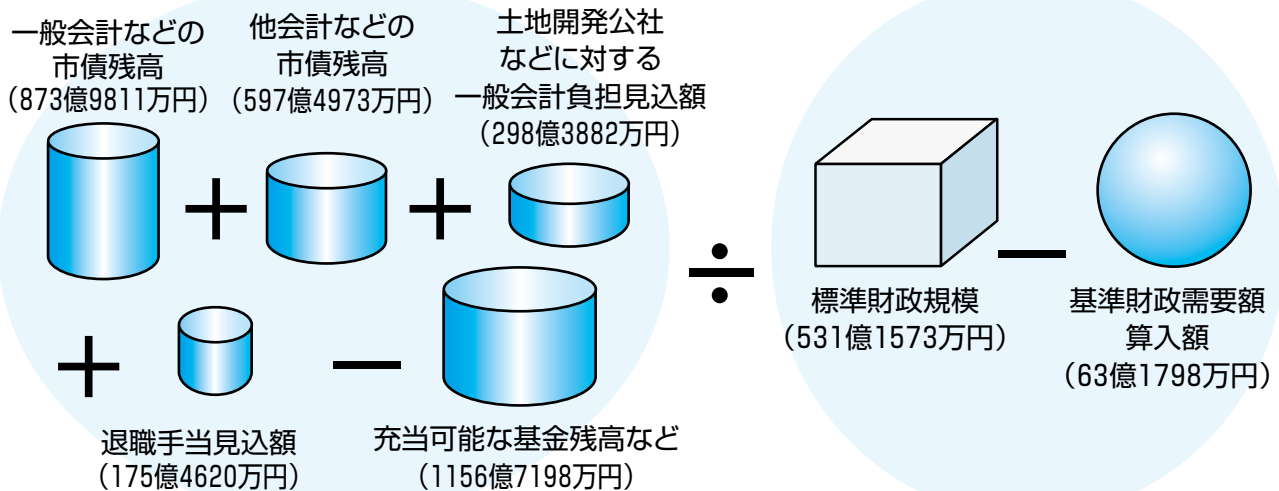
一般会計などの市債残高
（873億9811万円）

他会計などの市債残高
（597億4973万円）

土地開発公社などに対する一般会計負担見込額
（298億3882万円）

＋

＋

＋

－

退職手当見込額
（175億4620万円）

充当可能な基金残高など
（1156億7198万円）

÷

標準財政規模
（531億1573万円）

－

基準財政需要額算入額
（63億1798万円）